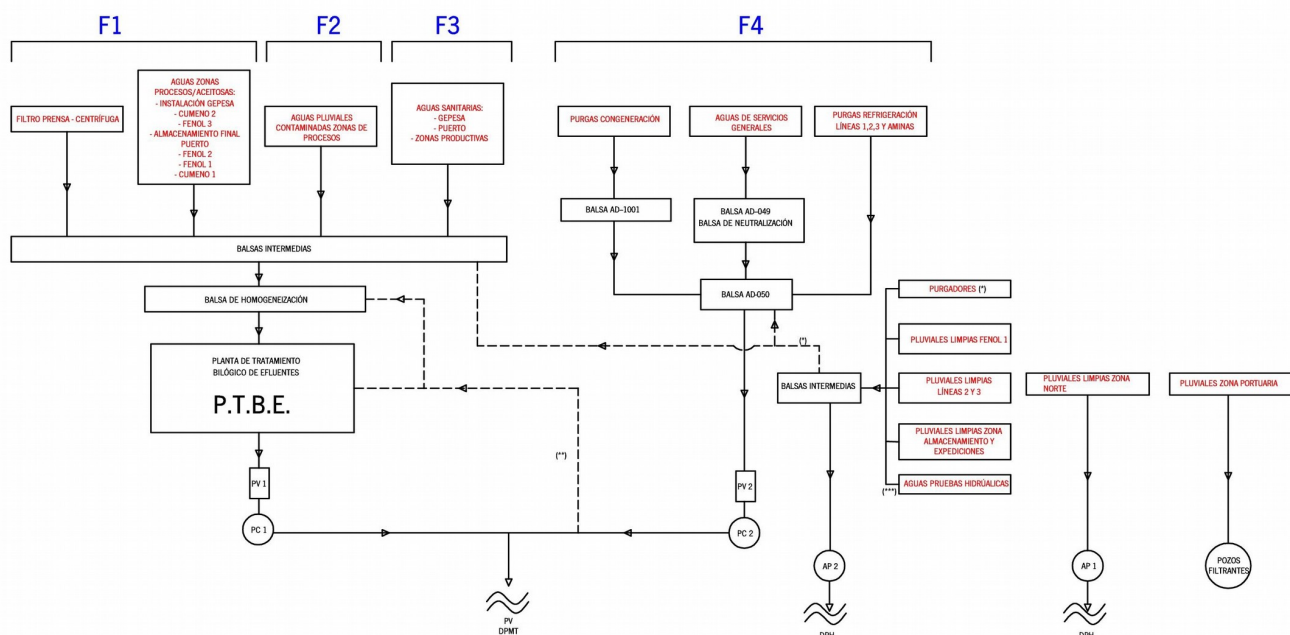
F1

F2

F3

F4

FILTRO PRENSA - CENTRÍFUGA

AGUAS ZONAS PROCESOS/ACEITOSAS:
- INSTALACIÓN GEPESA
- CUMENO 2
- FENOL 3
- ALMACENAMIENTO FINAL PUERTO
- FENOL 2
- FENOL 1
- CUMENO 1

AGUAS PLUVIALES CONTAMINADAS ZONAS DE PROCESOS

AGUAS SANITARIAS:
- GEPESA
- PUERTO
- ZONAS PRODUCTIVAS

PURGAS CONGENERACIÓN

AGUAS DE SERVICIOS GENERALES

PURGAS REFRIGERACIÓN LÍNEAS 1,2,3 Y AMINAS

BALSA AD-1001

BALSA AD-049
BALSA DE NEUTRALIZACIÓN

BALSAS INTERMEDIAS

BALSA AD-050

BALSA DE HOMOGENEIZACIÓN

PURGADORES (*)

PLUVIALES LIMPIAS FENOL 1

(*)

PLANTA DE TRATAMIENTO BILÓGICO DE EFLUENTES

P.T.B.E.

BALSAS INTERMEDIAS

PLUVIALES LIMPIAS LÍNEAS 2 Y 3

PLUVIALES LIMPIAS ZONA NORTE

PLUVIALES ZONA PORTUARIA

PLUVIALES LIMPIAS ZONA ALMACENAMIENTO Y EXPEDICIONES

(**)

PV 1

PV 2

AGUAS PRUEBAS HIDRÚALICAS

(***)

PC 1

PC 2

AP 2

AP 1

POZOS FILTRANTES

PV
DPMT

DPH

DPH